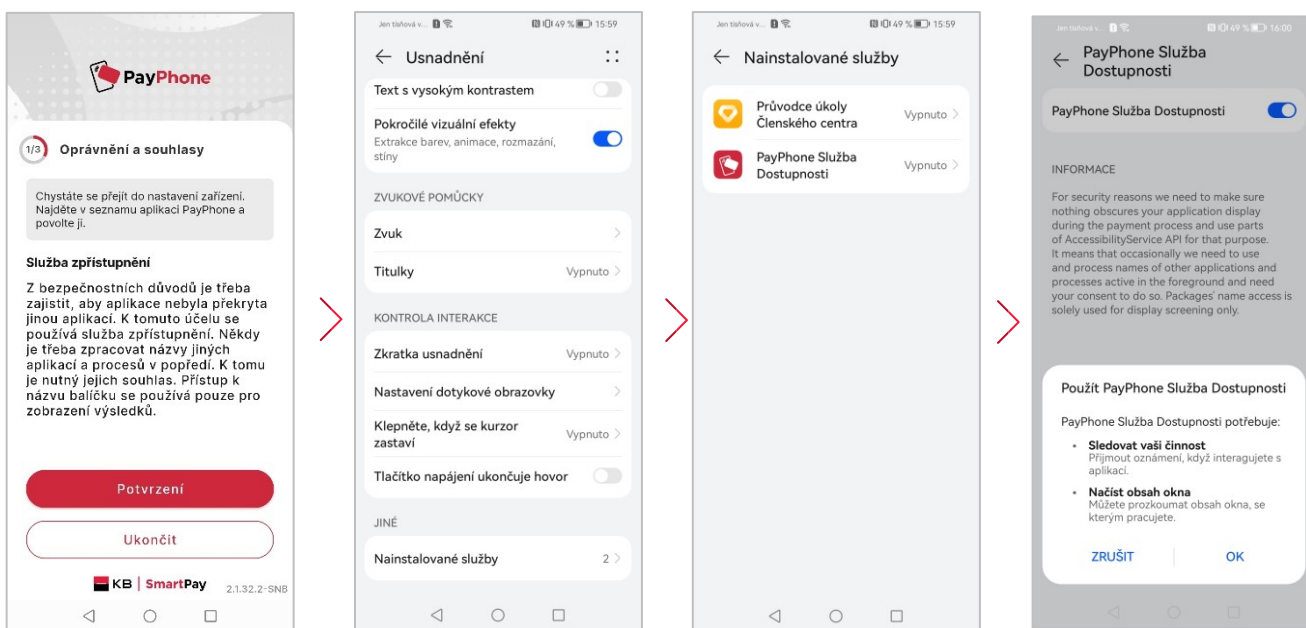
PayPhone

1/3 Oprávnění a souhlasy

Chystáte se přejít do nastavení zařízení. Najděte v seznamu aplikací PayPhone a povolte ji.

Služba zpřístupnění

Z bezpečnostních důvodů je třeba zajistit, aby aplikace nebyla překryta jinou aplikací. K tomuto účelu se používá služba zpřístupnění. Někdy je třeba zpracovat názvy jiných aplikací a procesů v popředí. K tomu je nutný jejich souhlas. Přístup k názvu balíčku se používá pouze pro zobrazení výsledků.

Potvrzení

Ukončit

KB | SmartPay 2.1.32.2-SNB

Jen tísňová v... 49 % 15:59

Usnadnění

Text s vysokým kontrastem

Pokročilé vizuální efekty
Extrakce barev, animace, rozmazání, stíny

ZVUKOVÉ POMŮCKY

Zvuk

Titulky Vypnuto

KONTROLA INTERAKCE

Zkratka usnadnění Vypnuto

Nastavení dotykové obrazovky

Klepněte, když se kurzor zastaví Vypnuto

Tlačítko napájení ukončuje hovor

JINÉ

Nainstalované služby 2

Jen tísňová v... 49 % 15:59

Nainstalované služby

Průvodce úkoly Členského centra Vypnuto

PayPhone Služba Dostupnosti Vypnuto

Jen tísňová v... 49 % 16:00

PayPhone Služba Dostupnosti

PayPhone Služba Dostupnosti

INFORMACE

For security reasons we need to make sure nothing obscures your application display during the payment process and use parts of AccessibilityService API for that purpose. It means that occasionally we need to use and process names of other applications and processes active in the foreground and need your consent to do so. Packages' name access is solely used for display screening only.

Použít PayPhone Služba Dostupnosti

PayPhone Služba Dostupnosti potřebuje:

• Sledovat vaši činnost
Přijmout oznámení, když interagujete s aplikací.

• Načíst obsah okna
Můžete prozkoumat obsah okna, se kterým pracujete.

ZRUŠIT OK